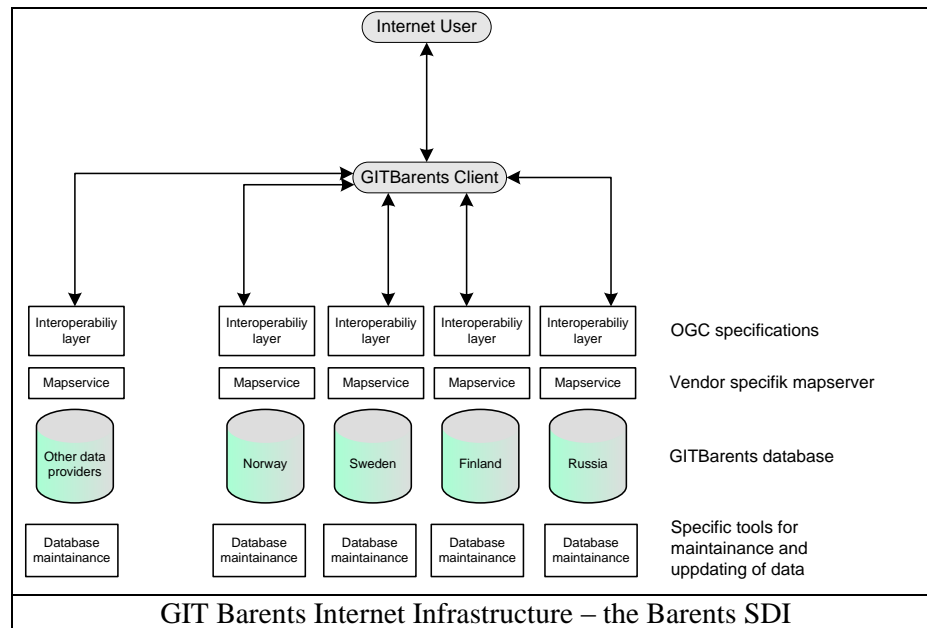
Internet User

GITBarents Client

Interoperabiliy layer

Interoperabiliy layer

Interoperabiliy layer

Interoperabiliy layer

Interoperabiliy layer

OGC specifications

Mapservice

Mapservice

Mapservice

Mapservice

Mapservice

Vendor specifik mapserver

Other data providers

Norway

Sweden

Finland

Russia

GITBarents database

Database maintainance

Database maintainance

Database maintainance

Database maintainance

Database maintainance

Specific tools for maintainance and uppdating of data

GIT Barents Internet Infrastructure – the Barents SDI